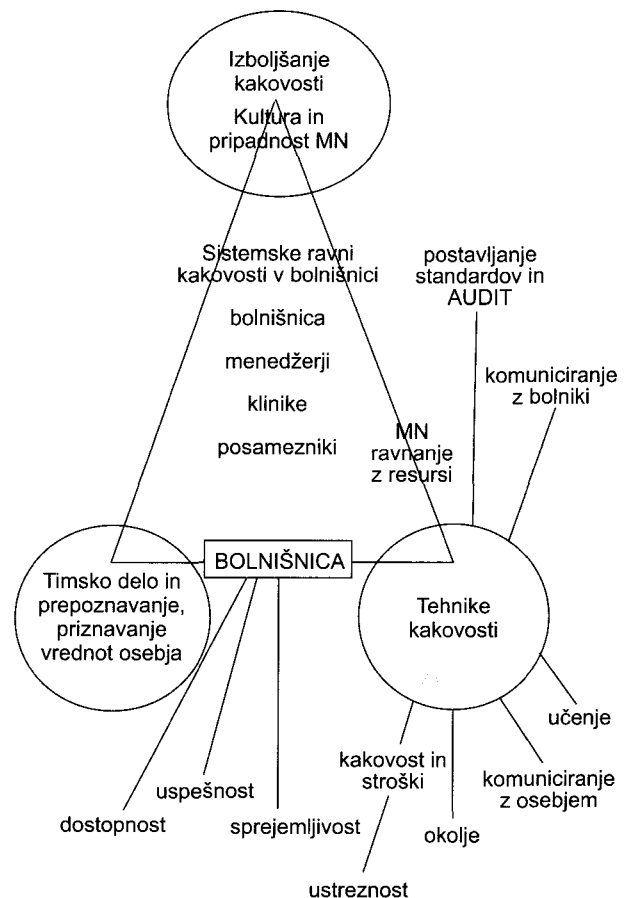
Izboljšanje kakovosti
Kultura in pripadnost MN

Sistemske ravni kakovosti v bolnišnici
bolnišnica
menedžerji
klinike
posamezniki

postavljanje standardov in AUDIT

komuniciranje z bolniki

MN ravnanje z resursi

Timsko delo in prepoznavanje, priznavanje vrednot osebja

BOLNIŠNICA

Tehnike kakovosti

učenje

komuniciranje z osebjem

okolje

kakovost in stroški

ustreznost

uspešnost

dostopnost

sprejemljivost